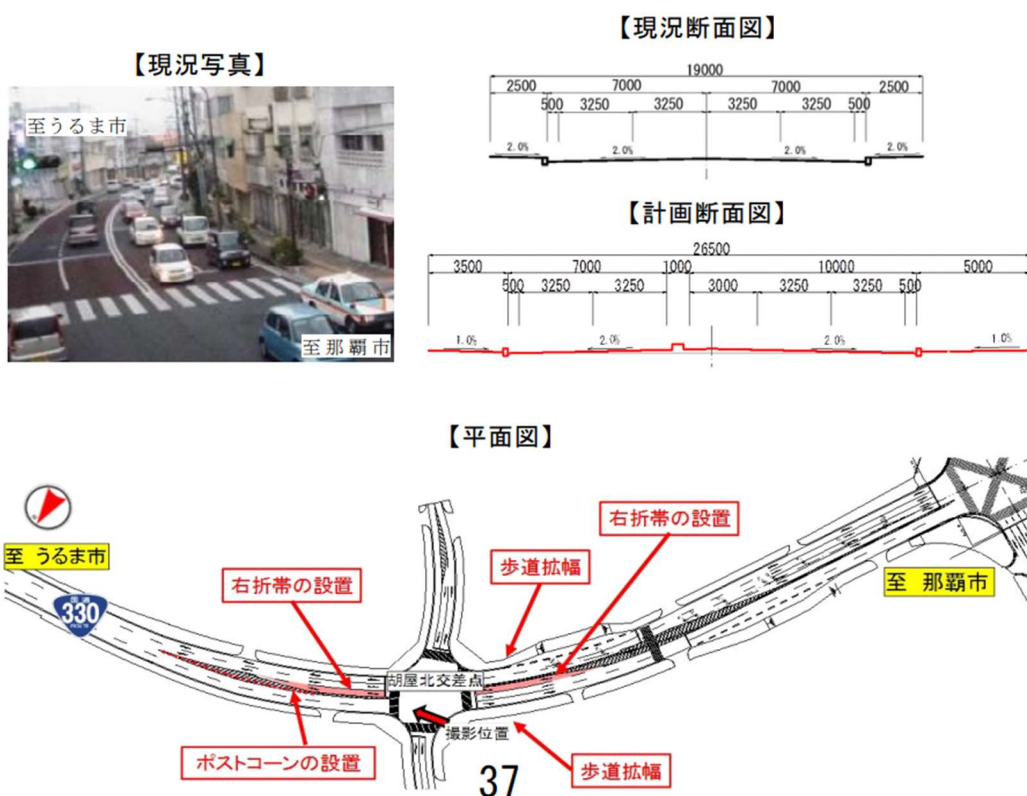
【現況写真】

至うるま市

至那覇市

【現況断面図】

19000

2500 7000 7000 2500

500 3250 3250 3250 3250 500

2.0% 2.0% 2.0% 2.0%

【計画断面図】

26500

3500 7000 1000 10000 5000

500 3250 3250 3000 3250 3250 500

1.0% 2.0% 2.0% 1.0%

【平面図】

至 うるま市

330

右折帯の設置

歩道拡幅

右折帯の設置

至 那覇市

胡屋北交差点

撮影位置

ポストコーンの設置

歩道拡幅

37